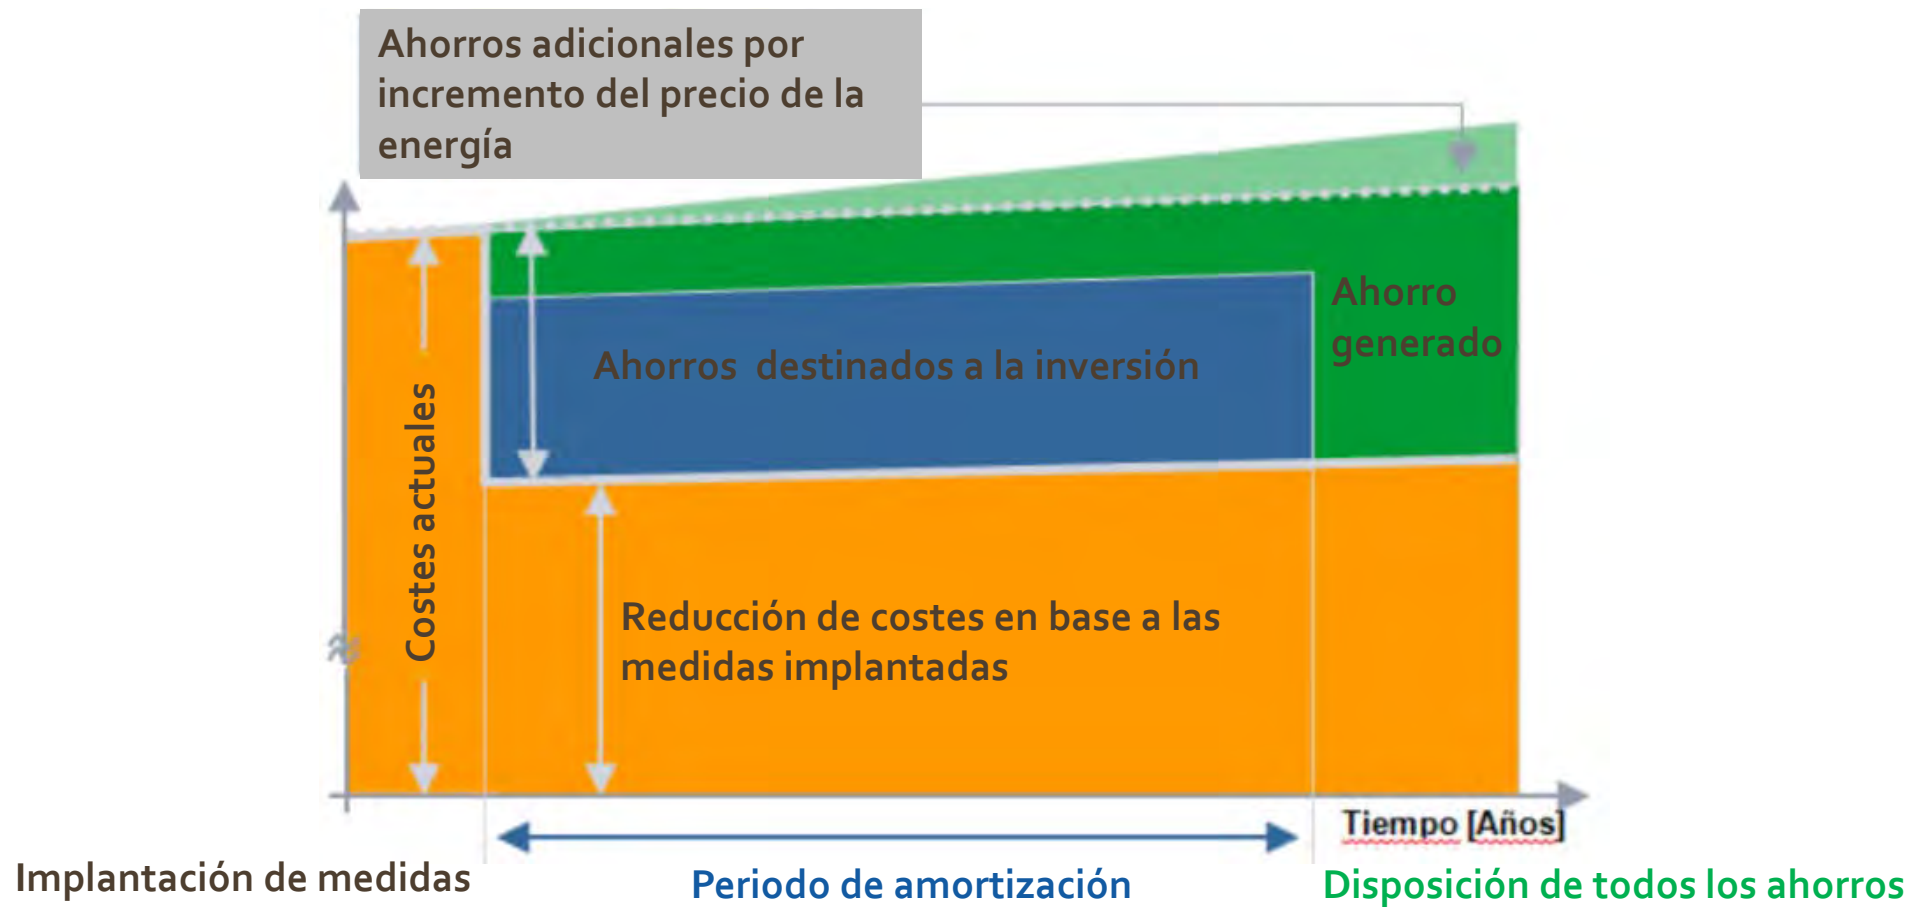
Ahorros adicionales por incremento del precio de la energía

Ahorro generado

Ahorros destinados a la inversión

Costes actuales

Reducción de costes en base a las medidas implantadas

Tiempo [Años]

Implantación de medidas

Periodo de amortización

Disposición de todos los ahorros